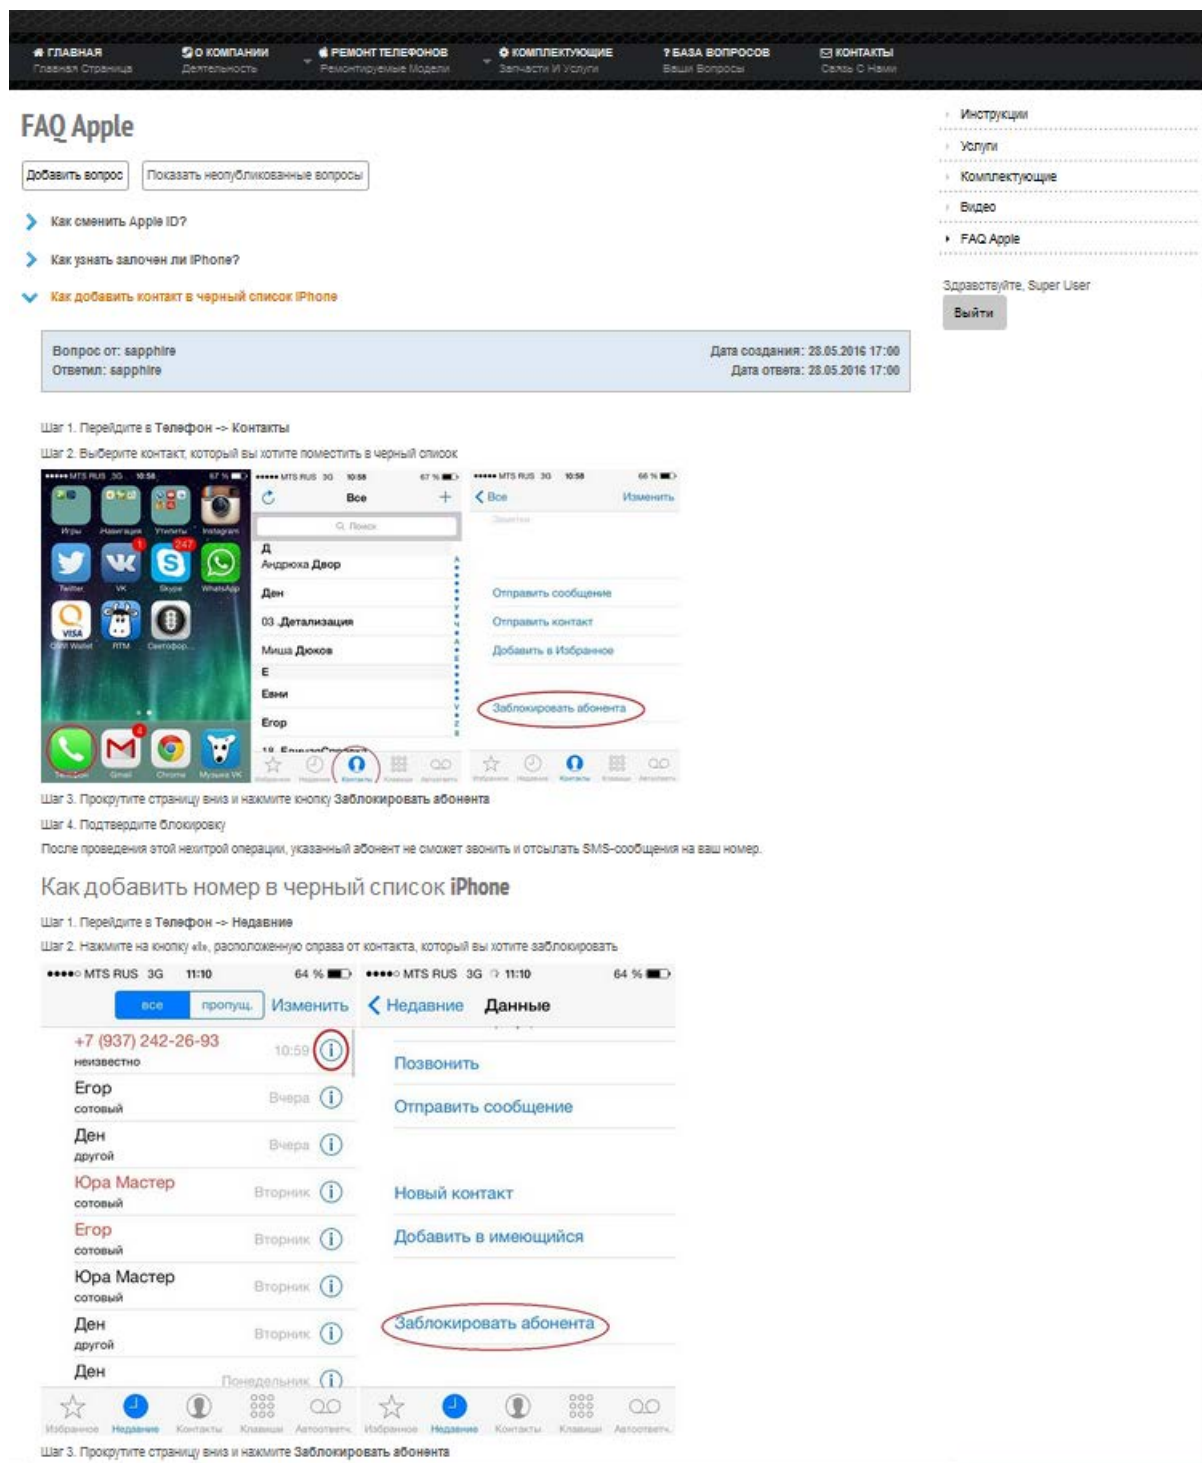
ГЛАВНАЯ Главная Страница | О КОМПАНИИ Деятельность | РЕМОНТ ТЕЛЕФОНОВ Ремонтируемые Модели | КОМПЛЕКТУЮЩИЕ Запчасти И Услуги | ? БАЗА ВОПРОСОВ Ваши Вопросы | КОНТАКТЫ Связь С Нами

FAQ Apple

Добавить вопрос | Показать неопубликованные вопросы

Как сменить Apple ID?

Как узнать залочен ли iPhone?

Как добавить контакт в черный список iPhone

Вопрос от: sapphire
Ответил: sapphire

Дата создания: 28.05.2016 17:00
Дата ответа: 28.05.2016 17:00

Шаг 1. Перейдите в Телефон -> Контакты

Шаг 2. Выберите контакт, который вы хотите поместить в черный список

••••• MTS RUS 3G 10:58 67 %
Игры Навигация Утилиты Instagram
Twitter VK Skype WhatsApp
QIWI Wallet RTM Светофор...
Телефон Gmail Chrome Музыка VK

Все
Поиск
Д
Андрюха Двор
Ден
03 Детализация
Миша Дюков
Е
Евни
Егор
Избранное Недавние Контакты Клавиши Автоответч.

Все Изменить
Заметки
Отправить сообщение
Отправить контакт
Добавить в Избранное
Заблокировать абонента

Шаг 3. Прокрутите страницу вниз и нажмите кнопку Заблокировать абонента

Шаг 4. Подтвердите блокировку

После проведения этой нехитрой операции, указанный абонент не сможет звонить и отсылать SMS-сообщения на ваш номер.

Как добавить номер в черный список iPhone

Шаг 1. Перейдите в Телефон -> Недавние

Шаг 2. Нажмите на кнопку «i», расположенную справа от контакта, который вы хотите заблокировать

••••○ MTS RUS 3G 11:10 64 %
все пропущ. Изменить
+7 (937) 242-26-93 неизвестно 10:59
Егор сотовый Вчера
Ден другой Вчера
Юра Мастер сотовый Вторник
Егор сотовый Вторник
Юра Мастер сотовый Вторник
Ден другой Вторник
Ден Понедельник
Избранное Недавние Контакты Клавиши Автоответч.

••••○ MTS RUS 3G 11:10 64 %
Недавние Данные
Позвонить
Отправить сообщение
Новый контакт
Добавить в имеющийся
Заблокировать абонента
Избранное Недавние Контакты Клавиши Автоответч.

Шаг 3. Прокрутите страницу вниз и нажмите Заблокировать абонента

Инструкции
Услуги
Комплектующие
Видео
FAQ Apple

Здравствуйте, Super User
Выйти